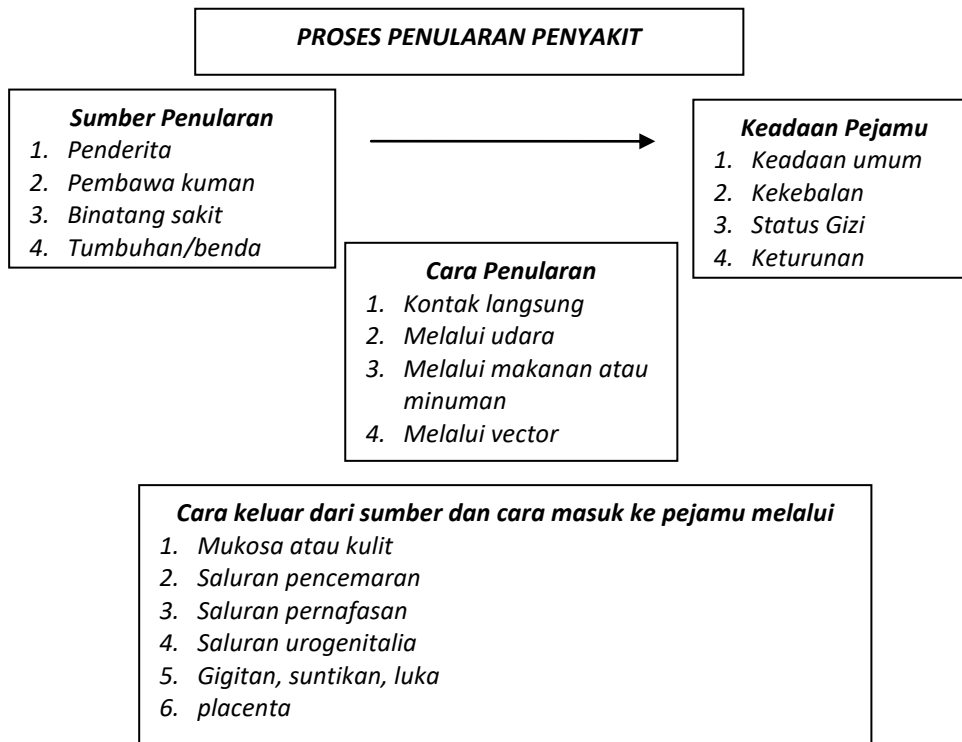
PROSES PENULARAN PENYAKIT

Sumber Penularan
1. Penderita
2. Pembawa kuman
3. Binatang sakit
4. Tumbuhan/benda

Keadaan Pejamu
1. Keadaan umum
2. Kekebalan
3. Status Gizi
4. Keturunan

Cara Penularan
1. Kontak langsung
2. Melalui udara
3. Melalui makanan atau minuman
4. Melalui vector

Cara keluar dari sumber dan cara masuk ke pejamu melalui
1. Mukosa atau kulit
2. Saluran pencemaran
3. Saluran pernafasan
4. Saluran urogenitalia
5. Gigitan, suntikan, luka
6. placenta